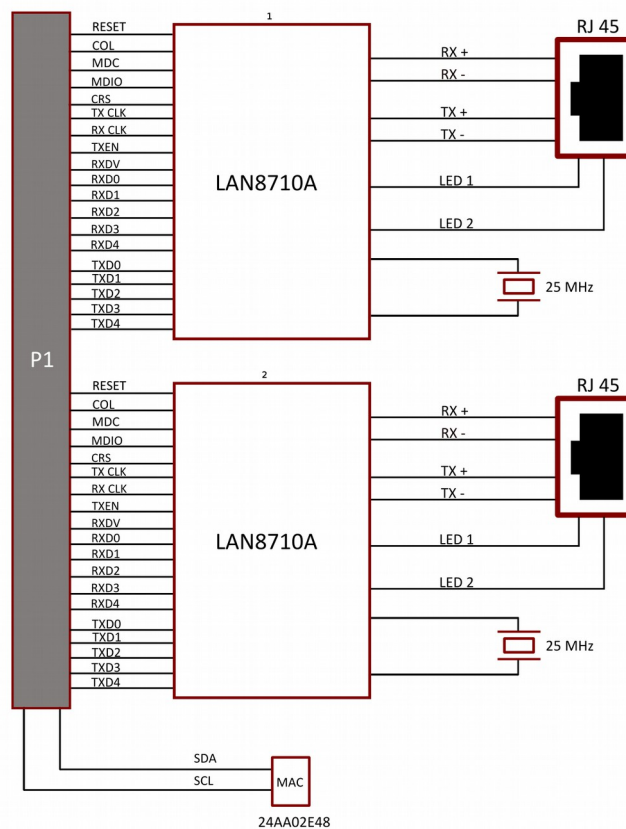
P1

1

RESET
COL
MDC
MDIO
CRS
TX CLK
RX CLK
TXEN
RXDV
RXD0
RXD1
RXD2
RXD3
RXD4
TXD0
TXD1
TXD2
TXD3
TXD4

LAN8710A

RX +
RX -
TX +
TX -
LED 1
LED 2

RJ 45

25 MHz

2

RESET
COL
MDC
MDIO
CRS
TX CLK
RX CLK
TXEN
RXDV
RXD0
RXD1
RXD2
RXD3
RXD4
TXD0
TXD1
TXD2
TXD3
TXD4

LAN8710A

RX +
RX -
TX +
TX -
LED 1
LED 2

RJ 45

25 MHz

SDA
SCL
MAC
24AA02E48